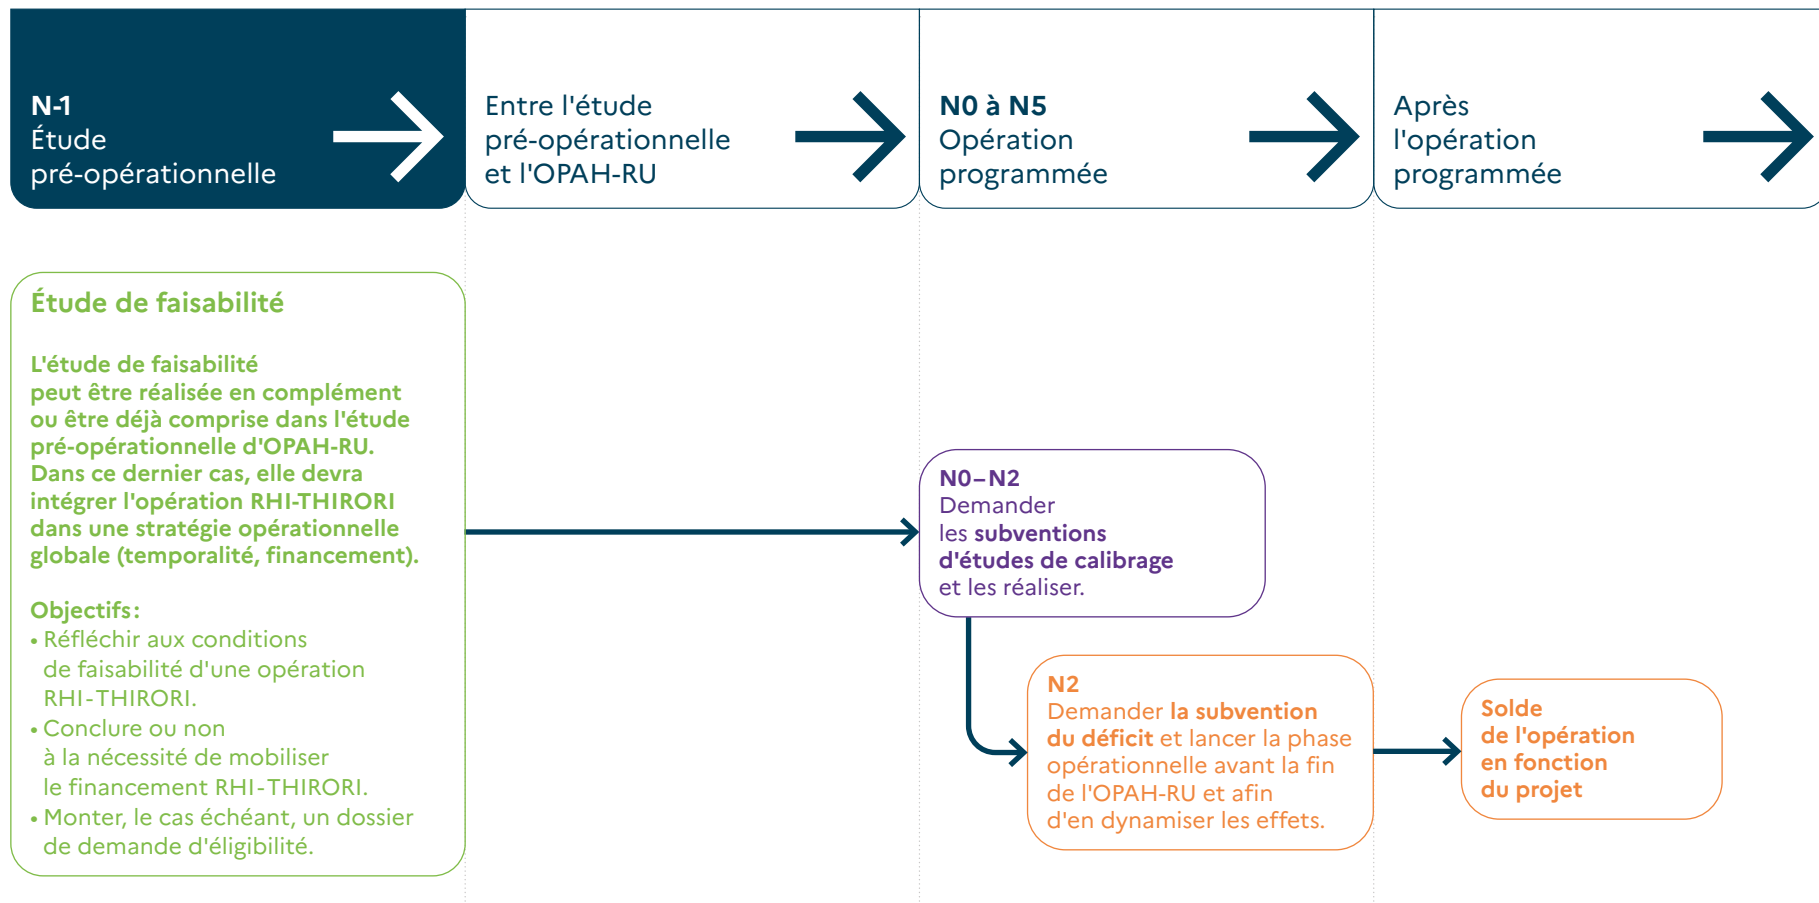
N-1
Étude pré-opérationnelle

Entre l'étude pré-opérationnelle et l'OPAH-RU

N0 à N5
Opération programmée

Après l'opération programmée

Étude de faisabilité

L'étude de faisabilité peut être réalisée en complément ou être déjà comprise dans l'étude pré-opérationnelle d'OPAH-RU. Dans ce dernier cas, elle devra intégrer l'opération RHI-THIRORI dans une stratégie opérationnelle globale (temporalité, financement).

Objectifs:
• Réfléchir aux conditions de faisabilité d'une opération RHI-THIRORI.
• Conclure ou non à la nécessité de mobiliser le financement RHI-THIRORI.
• Monter, le cas échéant, un dossier de demande d'éligibilité.

N0–N2
Demander les subventions d'études de calibrage et les réaliser.

N2
Demander la subvention du déficit et lancer la phase opérationnelle avant la fin de l'OPAH-RU et afin d'en dynamiser les effets.

Solde de l'opération en fonction du projet